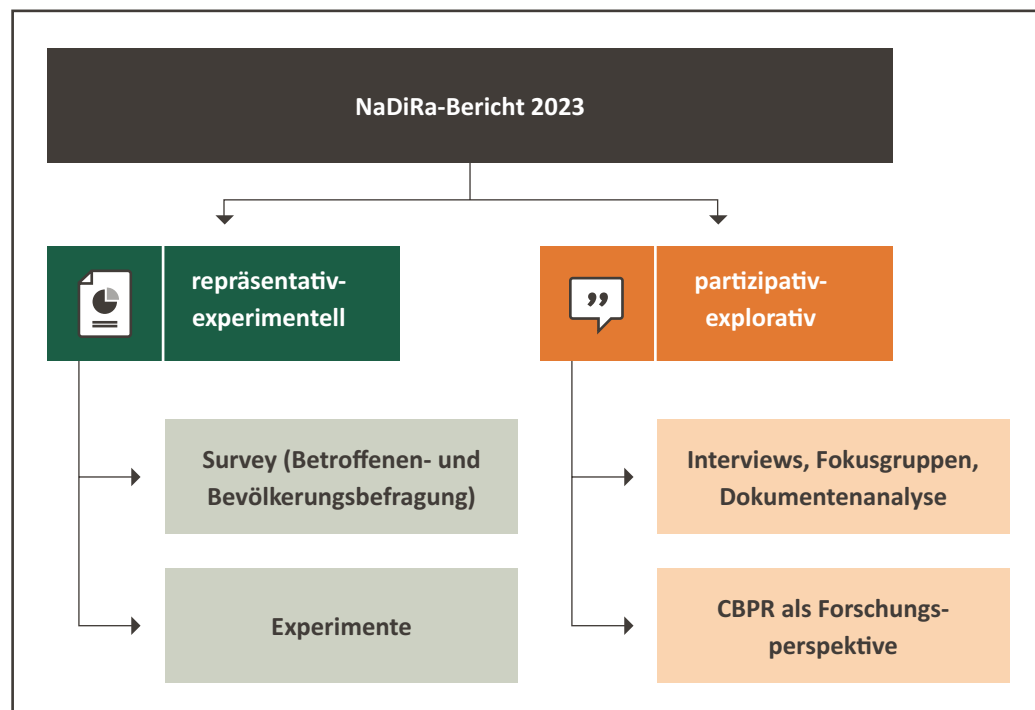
NaDiRa-Bericht 2023

repräsentativ-experimentell

Survey (Betroffenen- und Bevölkerungsbefragung)

Experimente

partizipativ-explorativ

Interviews, Fokusgruppen, Dokumentenanalyse

CBPR als Forschungsperspektive